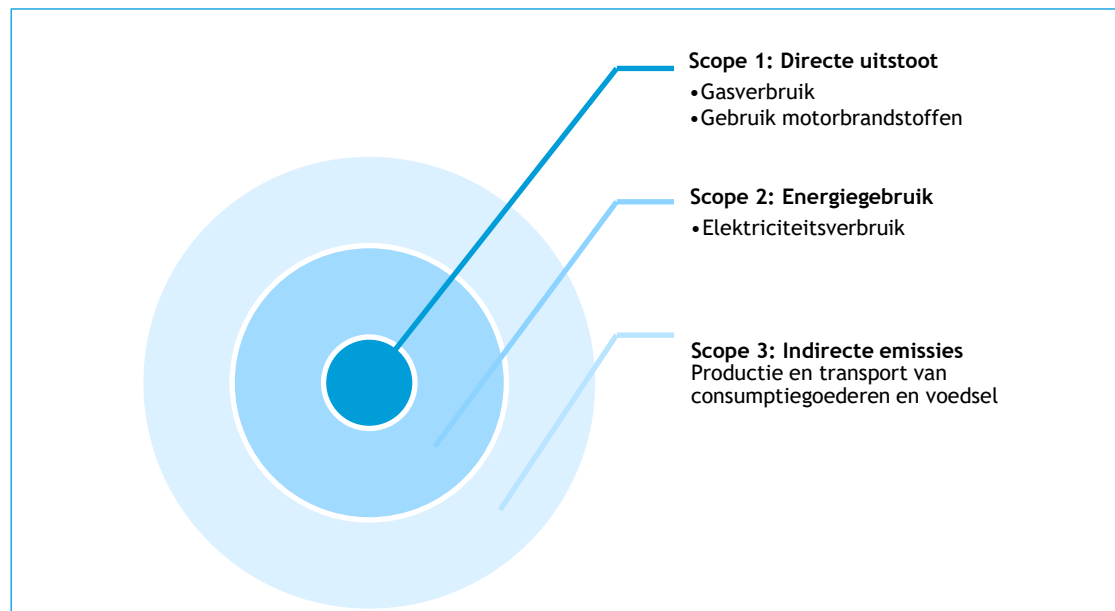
Scope 1: Directe uitstoot
•Gasverbruik
•Gebruik motorbrandstoffen

Scope 2: Energiegebruik
•Elektriciteitsverbruik

Scope 3: Indirecte emissies
Productie en transport van consumptiegoederen en voedsel